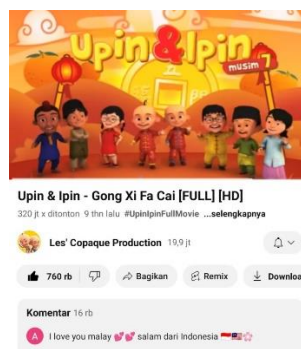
Upin & Ipin musim 7

Upin & Ipin - Gong Xi Fa Cai [FULL] [HD]

320 jt x ditonton 9 thn lalu #UpinIpinFullMovie ...selengkapnya

Les' Copaque Production 19,9 jt

760 rb

Bagikan

Remix

Downloa

Komentar 16 rb

A I love you malay salam dari Indonesia